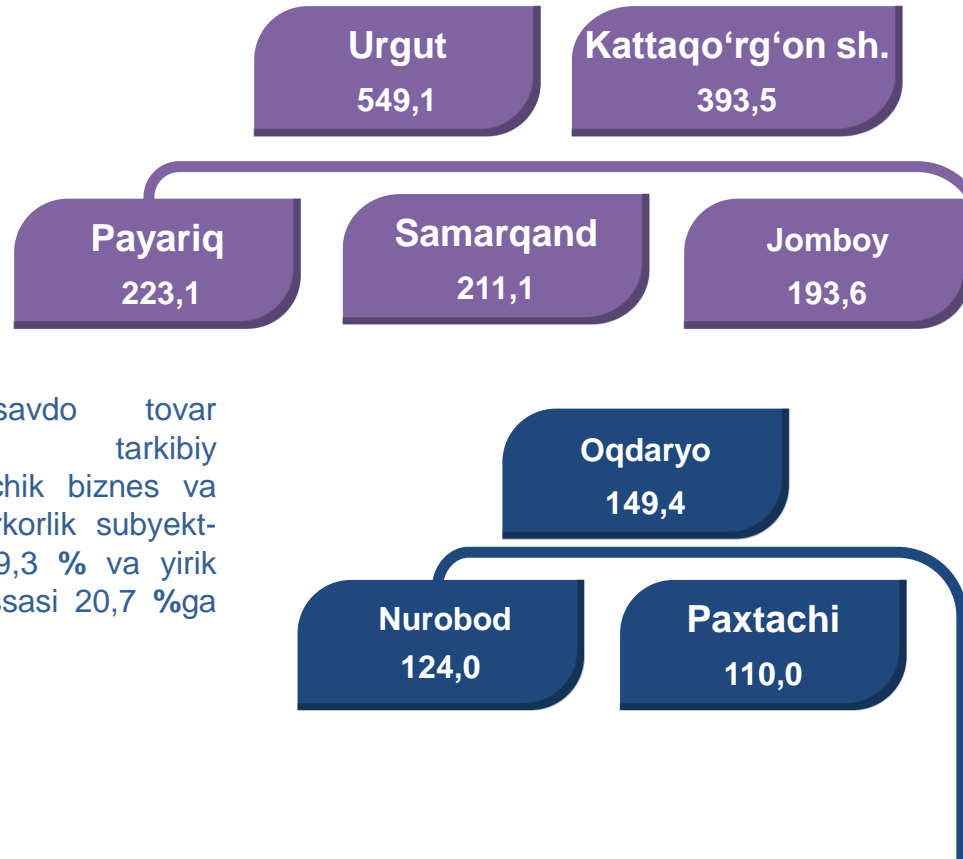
Urgut
549,1

Kattaqo‘rg‘on sh.
393,5

Payariq
223,1

Samarqand
211,1

Jomboy
193,6

savdo tovar tarkibiy chik biznes va rkorlik subyekt- 9,3 **%** va yirik ssasi 20,7 **%**ga

Oqdaryo
149,4

Nurobod
124,0

Paxtachi
110,0